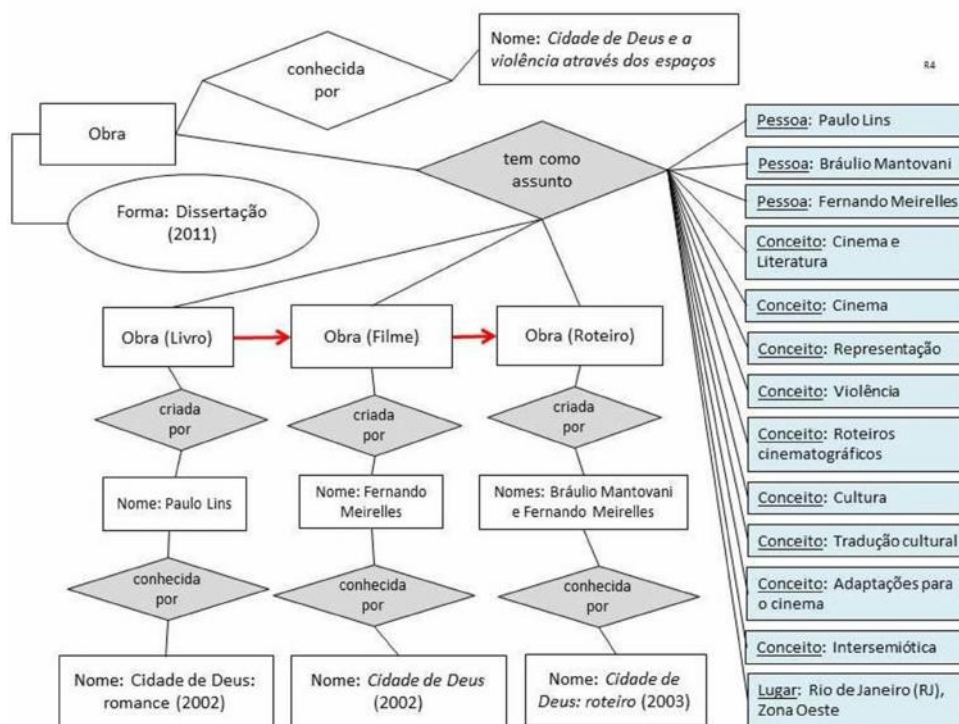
Nome: *Cidade de Deus e a violência através dos espaços*

84

conhecida por

Obra

tem como assunto

Forma: Dissertação (2011)

Pessoa: Paulo Lins

Pessoa: Bráulio Mantovani

Pessoa: Fernando Meirelles

Conceito: Cinema e Literatura

Conceito: Cinema

Conceito: Representação

Conceito: Violência

Conceito: Roteiros cinematográficos

Conceito: Cultura

Conceito: Tradução cultural

Conceito: Adaptações para o cinema

Conceito: Intersemiótica

Lugar: Rio de Janeiro (RJ), Zona Oeste

Obra (Livro)

Obra (Filme)

Obra (Roteiro)

criada por

criada por

criada por

Nome: Paulo Lins

Nome: Fernando Meirelles

Nomes: Bráulio Mantovani e Fernando Meirelles

conhecida por

conhecida por

conhecida por

Nome: Cidade de Deus: romance (2002)

Nome: *Cidade de Deus* (2002)

Nome: *Cidade de Deus: roteiro* (2003)